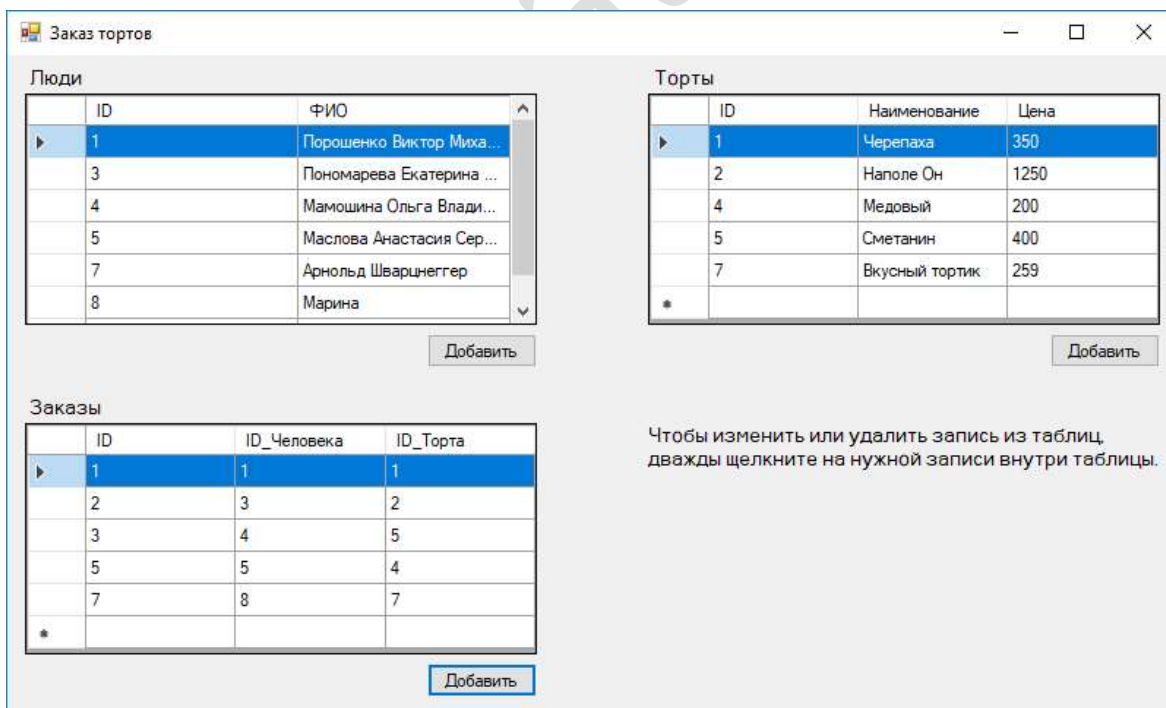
Заказ тортов

Люди

| | ID | ФИО |
|---|---|---|
| ▶ | 1 | Порошенко Виктор Миха... |
| | 3 | Пономарева Екатерина ... |
| | 4 | Мамошина Ольга Влади... |
| | 5 | Маслова Анастасия Сер... |
| | 7 | Арнольд Шварцнеггер |
| | 8 | Марина |

Добавить

Торты

| | ID | Наименование | Цена |
|---|---|---|---|
| ▶ | 1 | Черепаха | 350 |
| | 2 | Наполе Он | 1250 |
| | 4 | Медовый | 200 |
| | 5 | Сметанин | 400 |
| | 7 | Вкусный тортик | 259 |
| * | | | |

Добавить

Заказы

| | ID | ID_Человека | ID_Торта |
|---|---|---|---|
| ▶ | 1 | 1 | 1 |
| | 2 | 3 | 2 |
| | 3 | 4 | 5 |
| | 5 | 5 | 4 |
| | 7 | 8 | 7 |
| * | | | |

Добавить

Чтобы изменить или удалить запись из таблиц, дважды щелкните на нужной записи внутри таблицы.